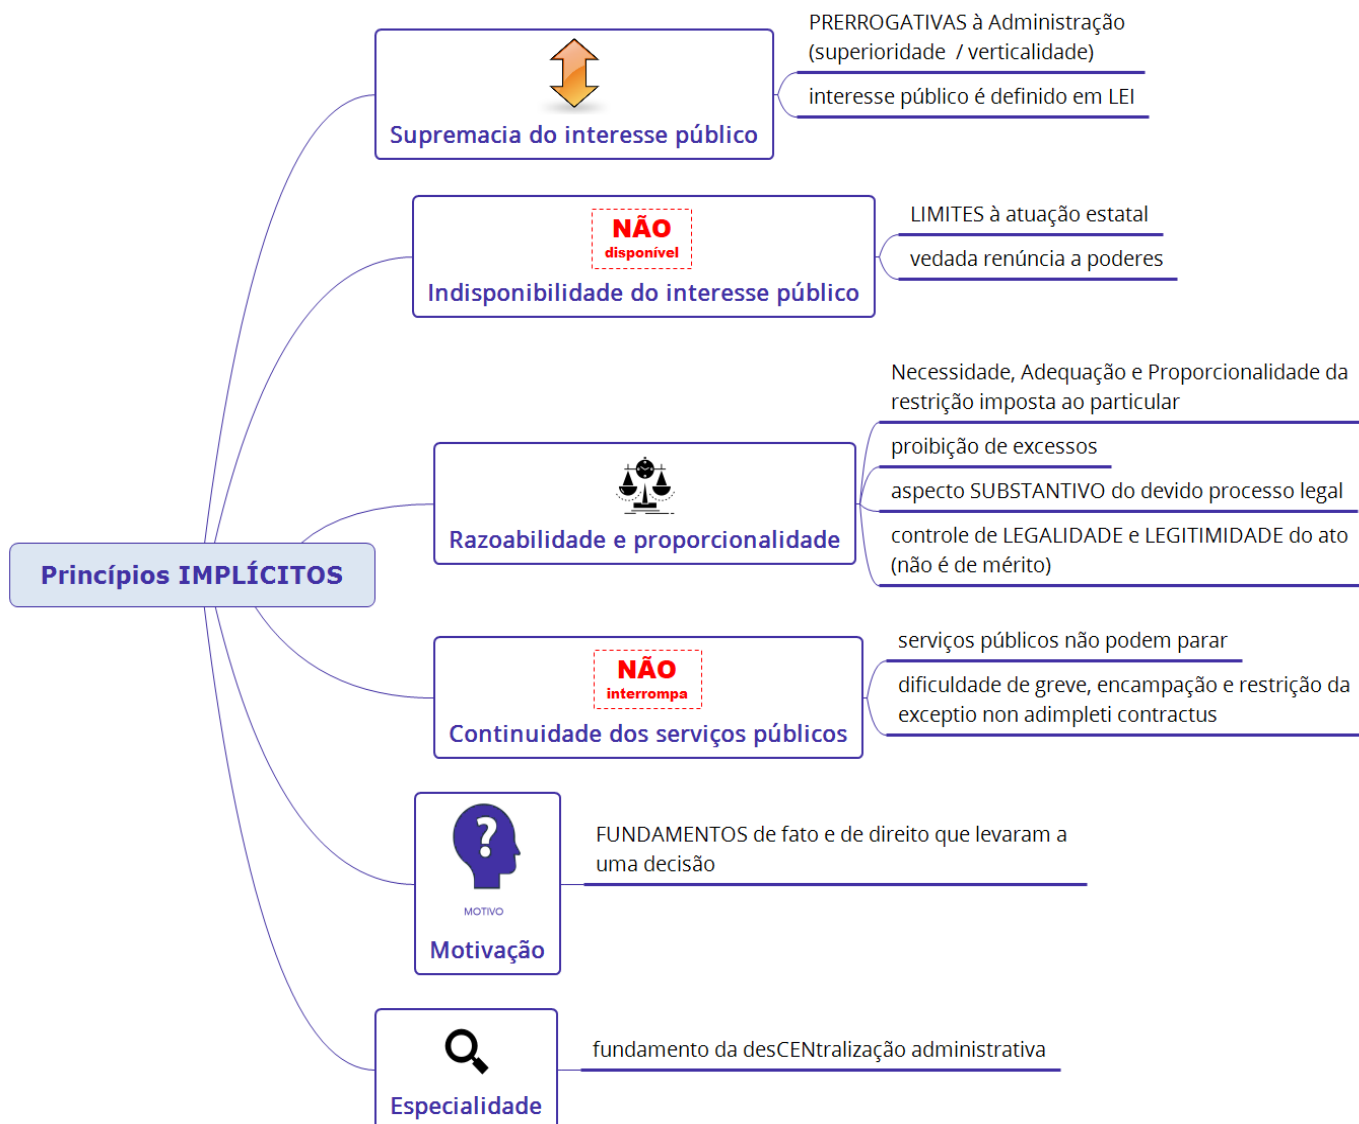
Princípios IMPLÍCITOS

Supremacia do interesse público

PRERROGATIVAS à Administração (superioridade / verticalidade)

interesse público é definido em LEI

NÃO
disponível
Indisponibilidade do interesse público

LIMITES à atuação estatal

vedada renúncia a poderes

Razoabilidade e proporcionalidade

Necessidade, Adequação e Proporcionalidade da restrição imposta ao particular

proibição de excessos

aspecto SUBSTANTIVO do devido processo legal

controle de LEGALIDADE e LEGITIMIDADE do ato (não é de mérito)

NÃO
interrompa
Continuidade dos serviços públicos

serviços públicos não podem parar

dificuldade de greve, encampação e restrição da exceptio non adimpleti contractus

MOTIVO
Motivação

FUNDAMENTOS de fato e de direito que levaram a uma decisão

Especialidade

fundamento da desCENtralização administrativa